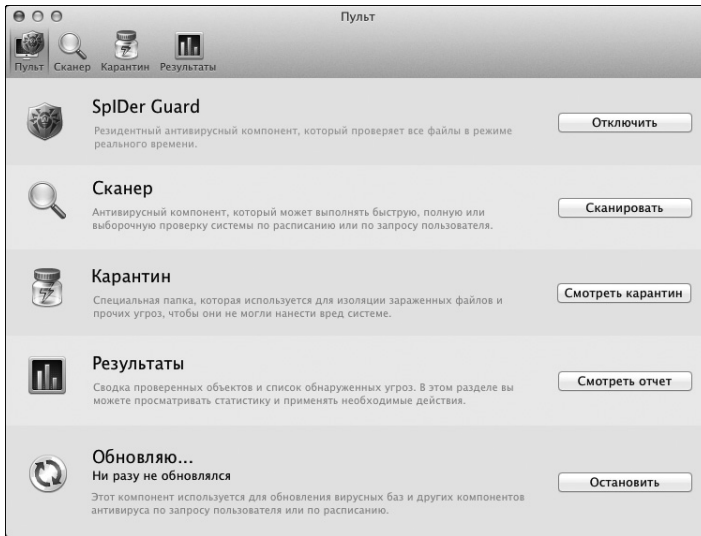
Пульт

Пульт Сканер Карантин Результаты

SpIDer Guard
Резидентный антивирусный компонент, который проверяет все файлы в режиме реального времени.
Отключить

Сканер
Антивирусный компонент, который может выполнять быструю, полную или выборочную проверку системы по расписанию или по запросу пользователя.
Сканировать

Карантин
Специальная папка, которая используется для изоляции зараженных файлов и прочих угроз, чтобы они не могли нанести вред системе.
Смотреть карантин

Результаты
Сводка проверенных объектов и список обнаруженных угроз. В этом разделе вы можете просматривать статистику и применять необходимые действия.
Смотреть отчет

Обновляю...
Ни разу не обновлялся
Этот компонент используется для обновления вирусных баз и других компонентов антивируса по запросу пользователя или по расписанию.
Остановить